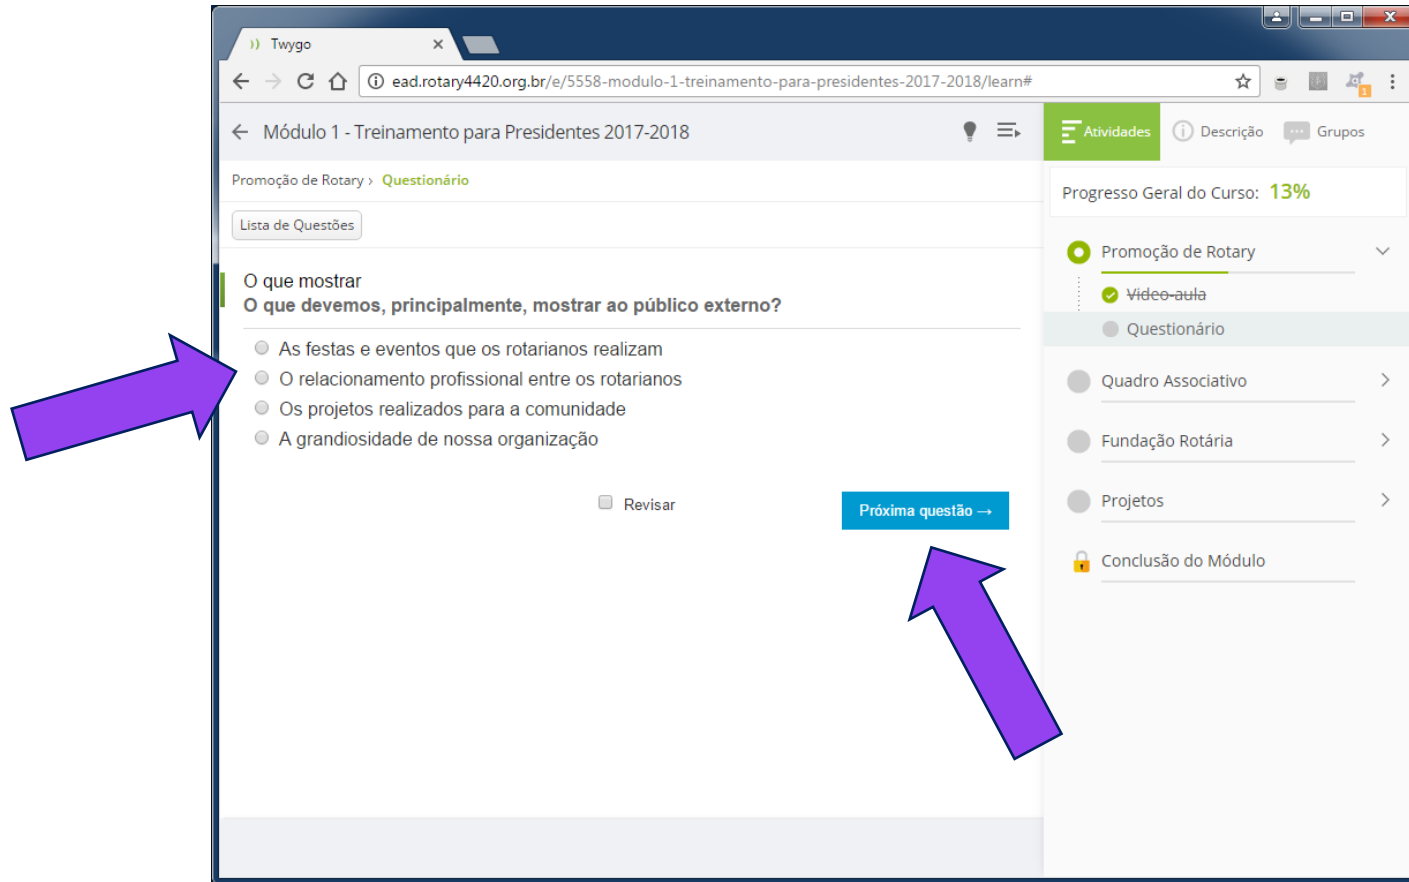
Twygo

ead.rotary4420.org.br/e/5558-modulo-1-treinamento-para-presidentes-2017-2018/learn#

Módulo 1 - Treinamento para Presidentes 2017-2018

Atividades
Descrição
Grupos

Promoção de Rotary › Questionário

Lista de Questões

O que mostrar
O que devemos, principalmente, mostrar ao público externo?

As festas e eventos que os rotarianos realizam
O relacionamento profissional entre os rotarianos
Os projetos realizados para a comunidade
A grandiosidade de nossa organização

Revisar

Próxima questão →

Progresso Geral do Curso: 13%

Promoção de Rotary
Vídeo-aula
Questionário
Quadro Associativo
Fundação Rotária
Projetos
Conclusão do Módulo